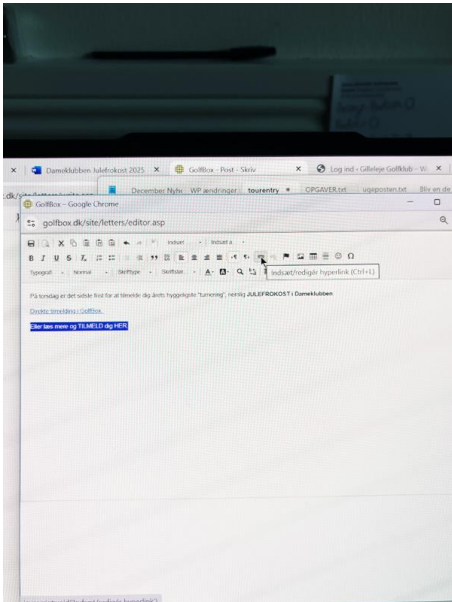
Dameklubben Julefrokost 2025 ×
GolfBox - Post - Skriv ×
Log ind - Gilleleje Golfklub - W ×
December Nyhe
WP ændringer
tourentry
OPGAVER.txt
ugeposten.txt
Bliv en de
GolfBox - Google Chrome
golfbox.dk/site/letters/editor.asp
Indsæt
Indsæt a
Typografi
Normal
Skrifttype
Skriftstør
Indsæt/redigér hyperlink (Ctrl+L)
På torsdag er det sidste frist for at tilmelde dig årets hyggeligste "turnering", nemlig JULEFROKOST i Dameklubben
Dyskte tilmelding i GolfBox.
Eller læs mere og TILMELD dig HER